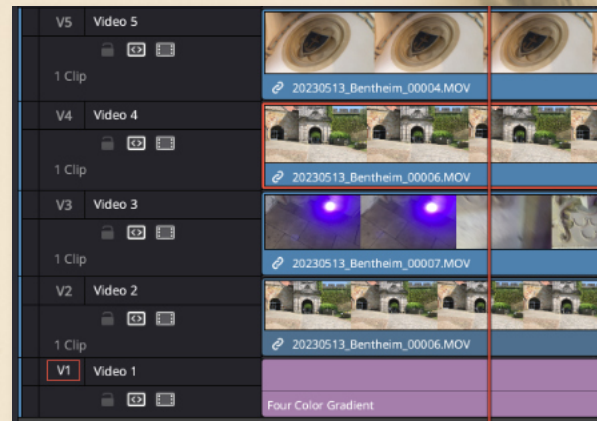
V5 Video 5
1 Clip
20230513_Bentheim_00004.MOV

V4 Video 4
1 Clip
20230513_Bentheim_00006.MOV

V3 Video 3
1 Clip
20230513_Bentheim_00007.MOV

V2 Video 2
1 Clip
20230513_Bentheim_00006.MOV

V1 Video 1
Four Color Gradient